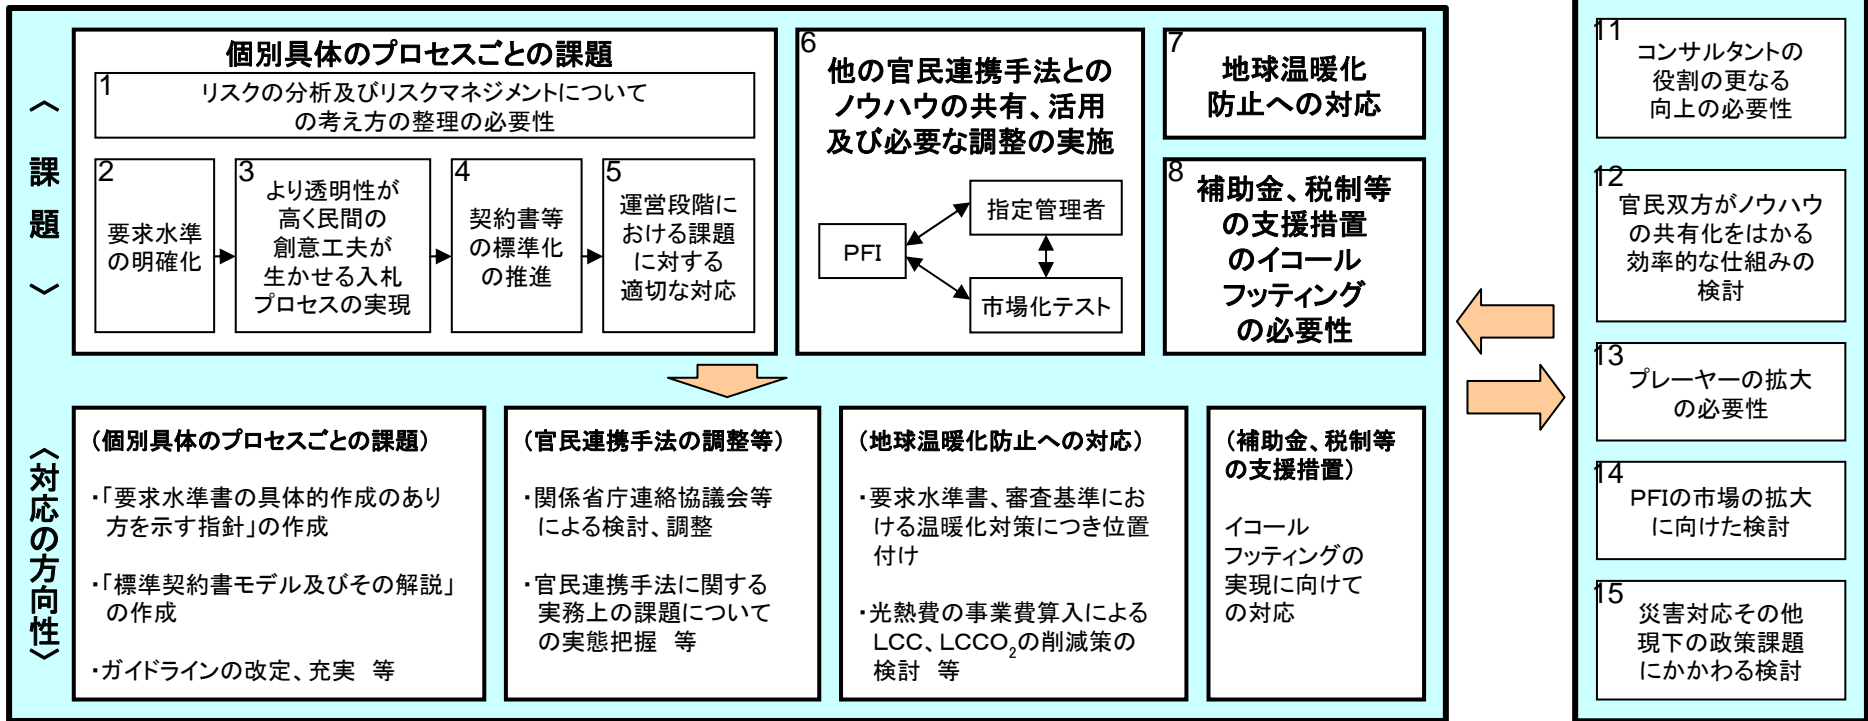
〈課題〉

個別具体のプロセスごとの課題

1 リスクの分析及びリスクマネジメントについての考え方の整理の必要性

2 要求水準の明確化

3 より透明性が高く民間の創意工夫が生かせる入札プロセスの実現

4 契約書等の標準化の推進

5 運営段階における課題に対する適切な対応

6 他の官民連携手法とのノウハウの共有、活用及び必要な調整の実施

PFI
指定管理者
市場化テスト

7 地球温暖化防止への対応

8 補助金、税制等の支援措置のイコールフッティングの必要性

〈対応の方向性〉

（個別具体のプロセスごとの課題）
・「要求水準書の具体的作成のあり方を示す指針」の作成
・「標準契約書モデル及びその解説」の作成
・ガイドラインの改定、充実 等

（官民連携手法の調整等）
・関係省庁連絡協議会等による検討、調整
・官民連携手法に関する実務上の課題についての実態把握 等

（地球温暖化防止への対応）
・要求水準書、審査基準における温暖化対策につき位置付け
・光熱費の事業費算入によるLCC、$LCCO_2$の削減策の検討 等

（補助金、税制等の支援措置）
イコールフッティングの実現に向けての対応

11 コンサルタントの役割の更なる向上の必要性

12 官民双方がノウハウの共有化をはかる効率的な仕組みの検討

13 プレーヤーの拡大の必要性

14 PFIの市場の拡大に向けた検討

15 災害対応その他現下の政策課題にかかわる検討